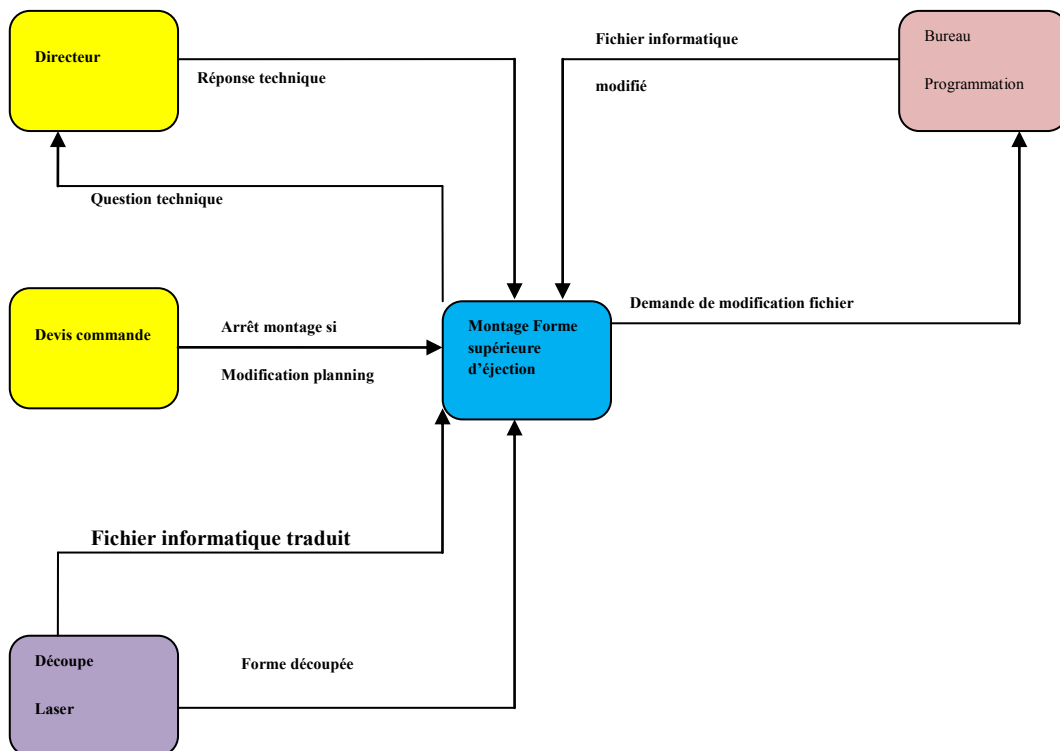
Directeur

Réponse technique

Fichier informatique

modifié

Bureau

Programmation

Question technique

Devis commande

Arrêt montage si

Modification planning

Montage Forme supérieure d'éjection

Demande de modification fichier

Fichier informatique traduit

Découpe

Laser

Forme découpée